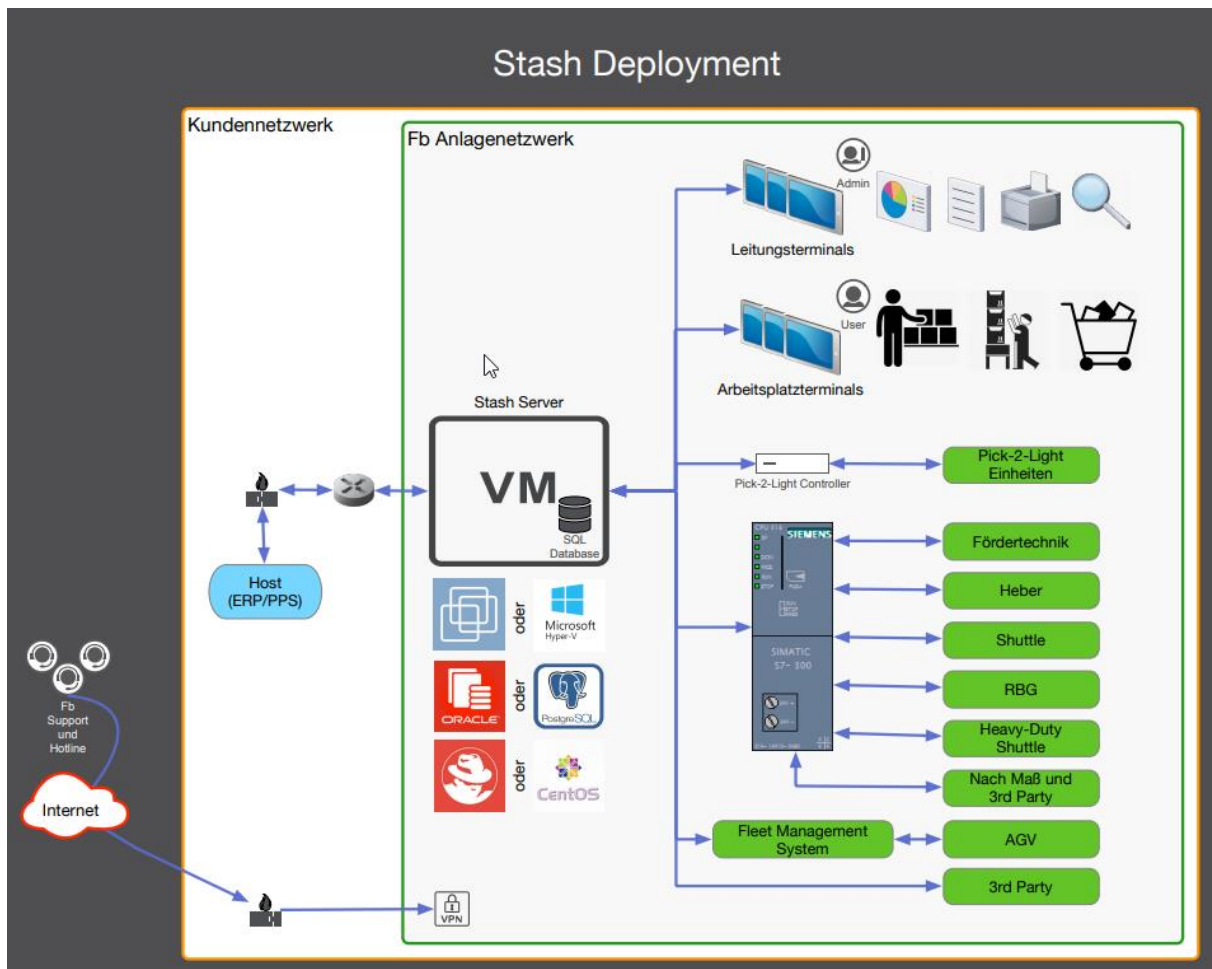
Stash Deployment

Kundennetzwerk

Fb Anlagenetzwerk

Admin

Leitungsterminals

User

Arbeitsplatzterminals

Stash Server

VM

SQL Database

Host (ERP/PPS)

oder

Microsoft Hyper-V

ORACLE

oder

PostgreSQL

oder

CentOS

Pick-2-Light Controller

Pick-2-Light Einheiten

SIEMENS

SIMATIC S7-300

Fördertechnik

Heber

Shuttle

RBG

Heavy-Duty Shuttle

Nach Maß und 3rd Party

Fleet Management System

AGV

3rd Party

Fb Support und Hotline

Internet

VPN